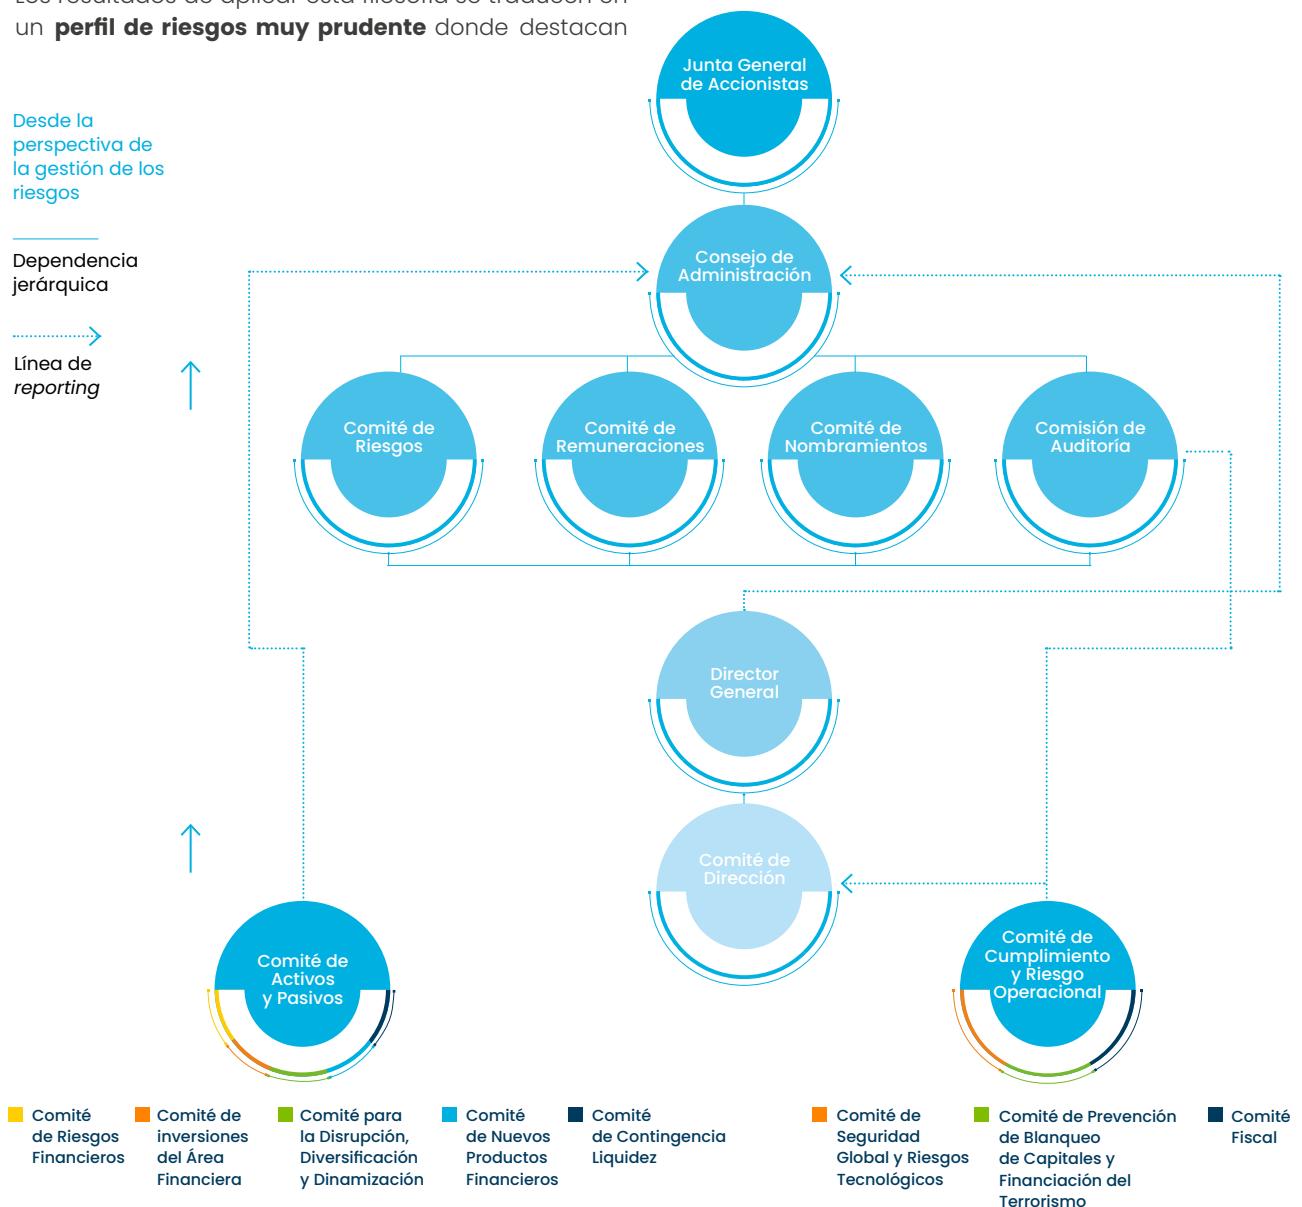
un **perfil de riesgos muy prudente** donde destacan

Desde la perspectiva de la gestión de los riesgos

Dependencia jerárquica

Línea de *reporting*

Junta General de Accionistas

Consejo de Administración

Comité de Riesgos

Comité de Remuneraciones

Comité de Nombramientos

Comisión de Auditoría

Director General

Comité de Dirección

Comité de Activos y Pasivos

Comité de Cumplimiento y Riesgo Operacional

Comité de Riesgos Financieros

Comité de inversiones del Área Financiera

Comité para la Disrupción, Diversificación y Dinamización

Comité de Nuevos Productos Financieros

Comité de Contingencia Liquidez

Comité de Seguridad Global y Riesgos Tecnológicos

Comité de Prevención de Blanqueo de Capitales y Financiación del Terrorismo

Comité Fiscal